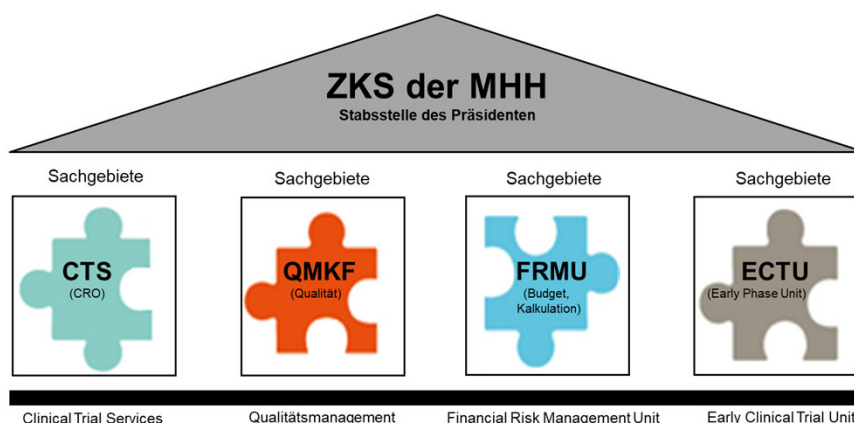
ZKS der MHH
Stabsstelle des Präsidenten

Sachgebiete

CTS
(CRO)

Sachgebiete

QMKF
(Qualität)

Sachgebiete

FRMU
(Budget, Kalkulation)

Sachgebiete

ECTU
(Early Phase Unit)

Clinical Trial Services

Qualitätsmanagement

Financial Risk Management Unit

Early Clinical Trial Unit